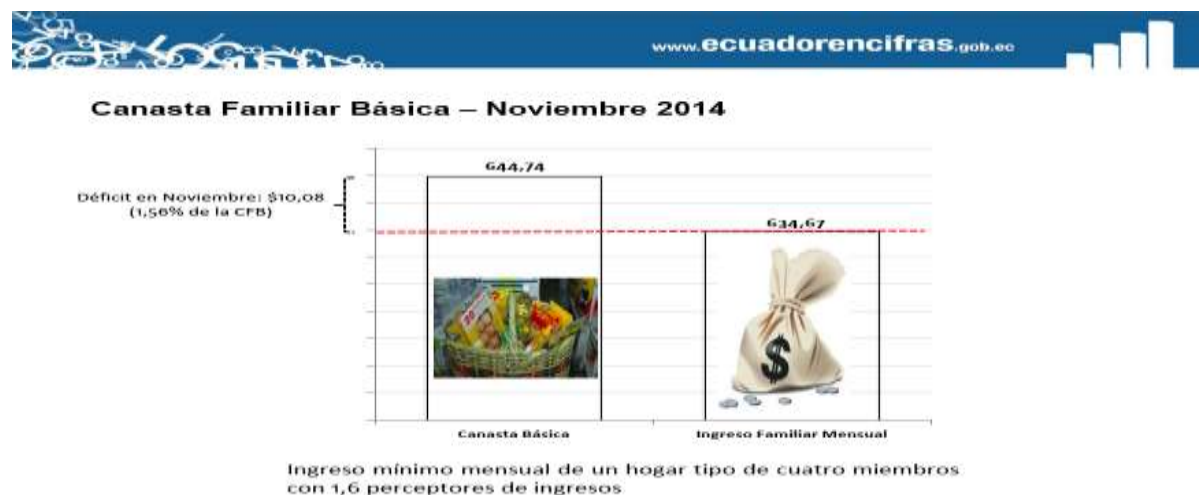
www.ecuadorencifras.gob.ec

Canasta Familiar Básica – Noviembre 2014

Déficit en Noviembre: $10,08 (1,56% de la CFB)

644,74

634,67

$

Canasta Básica

Ingreso Familiar Mensual

Ingreso mínimo mensual de un hogar tipo de cuatro miembros con 1,6 perceptores de ingresos